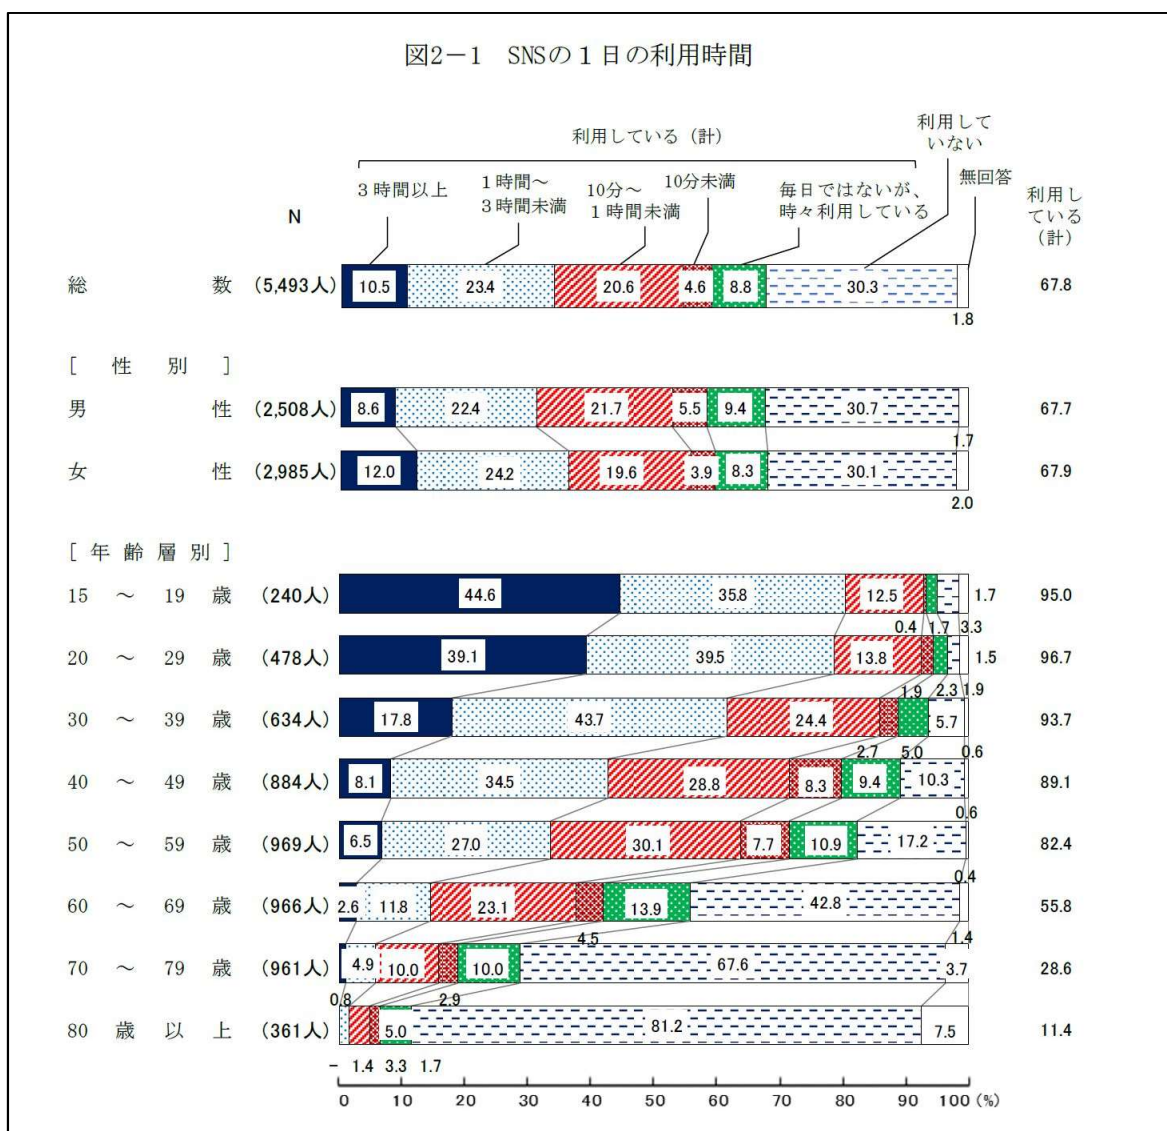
図2−1 SNSの1日の利用時間

利用している（計）

利用していない

無回答

N

3時間以上

1時間～3時間未満

10分～1時間未満

10分未満

毎日ではないが、時々利用している

利用している（計）

総数 (5,493人) 10.5 23.4 20.6 4.6 8.8 30.3 1.8 67.8

［性別］

男性 (2,508人) 8.6 22.4 21.7 5.5 9.4 30.7 1.7 67.7

女性 (2,985人) 12.0 24.2 19.6 3.9 8.3 30.1 2.0 67.9

［年齢層別］

15 ～ 19 歳 (240人) 44.6 35.8 12.5 1.7 95.0

0.4 1.7 3.3

20 ～ 29 歳 (478人) 39.1 39.5 13.8 1.5 96.7

1.9 2.3 1.9

30 ～ 39 歳 (634人) 17.8 43.7 24.4 5.7 93.7

2.7 5.0 0.6

40 ～ 49 歳 (884人) 8.1 34.5 28.8 8.3 9.4 10.3 89.1

0.6

50 ～ 59 歳 (969人) 6.5 27.0 30.1 7.7 10.9 17.2 82.4

0.4

60 ～ 69 歳 (966人) 2.6 11.8 23.1 13.9 42.8 55.8

4.5 1.4

70 ～ 79 歳 (961人) 4.9 10.0 10.0 67.6 3.7 28.6

0.8 2.9

80 歳 以 上 (361人) 5.0 81.2 7.5 11.4

− 1.4 3.3 1.7

0 10 20 30 40 50 60 70 80 90 100 (%)